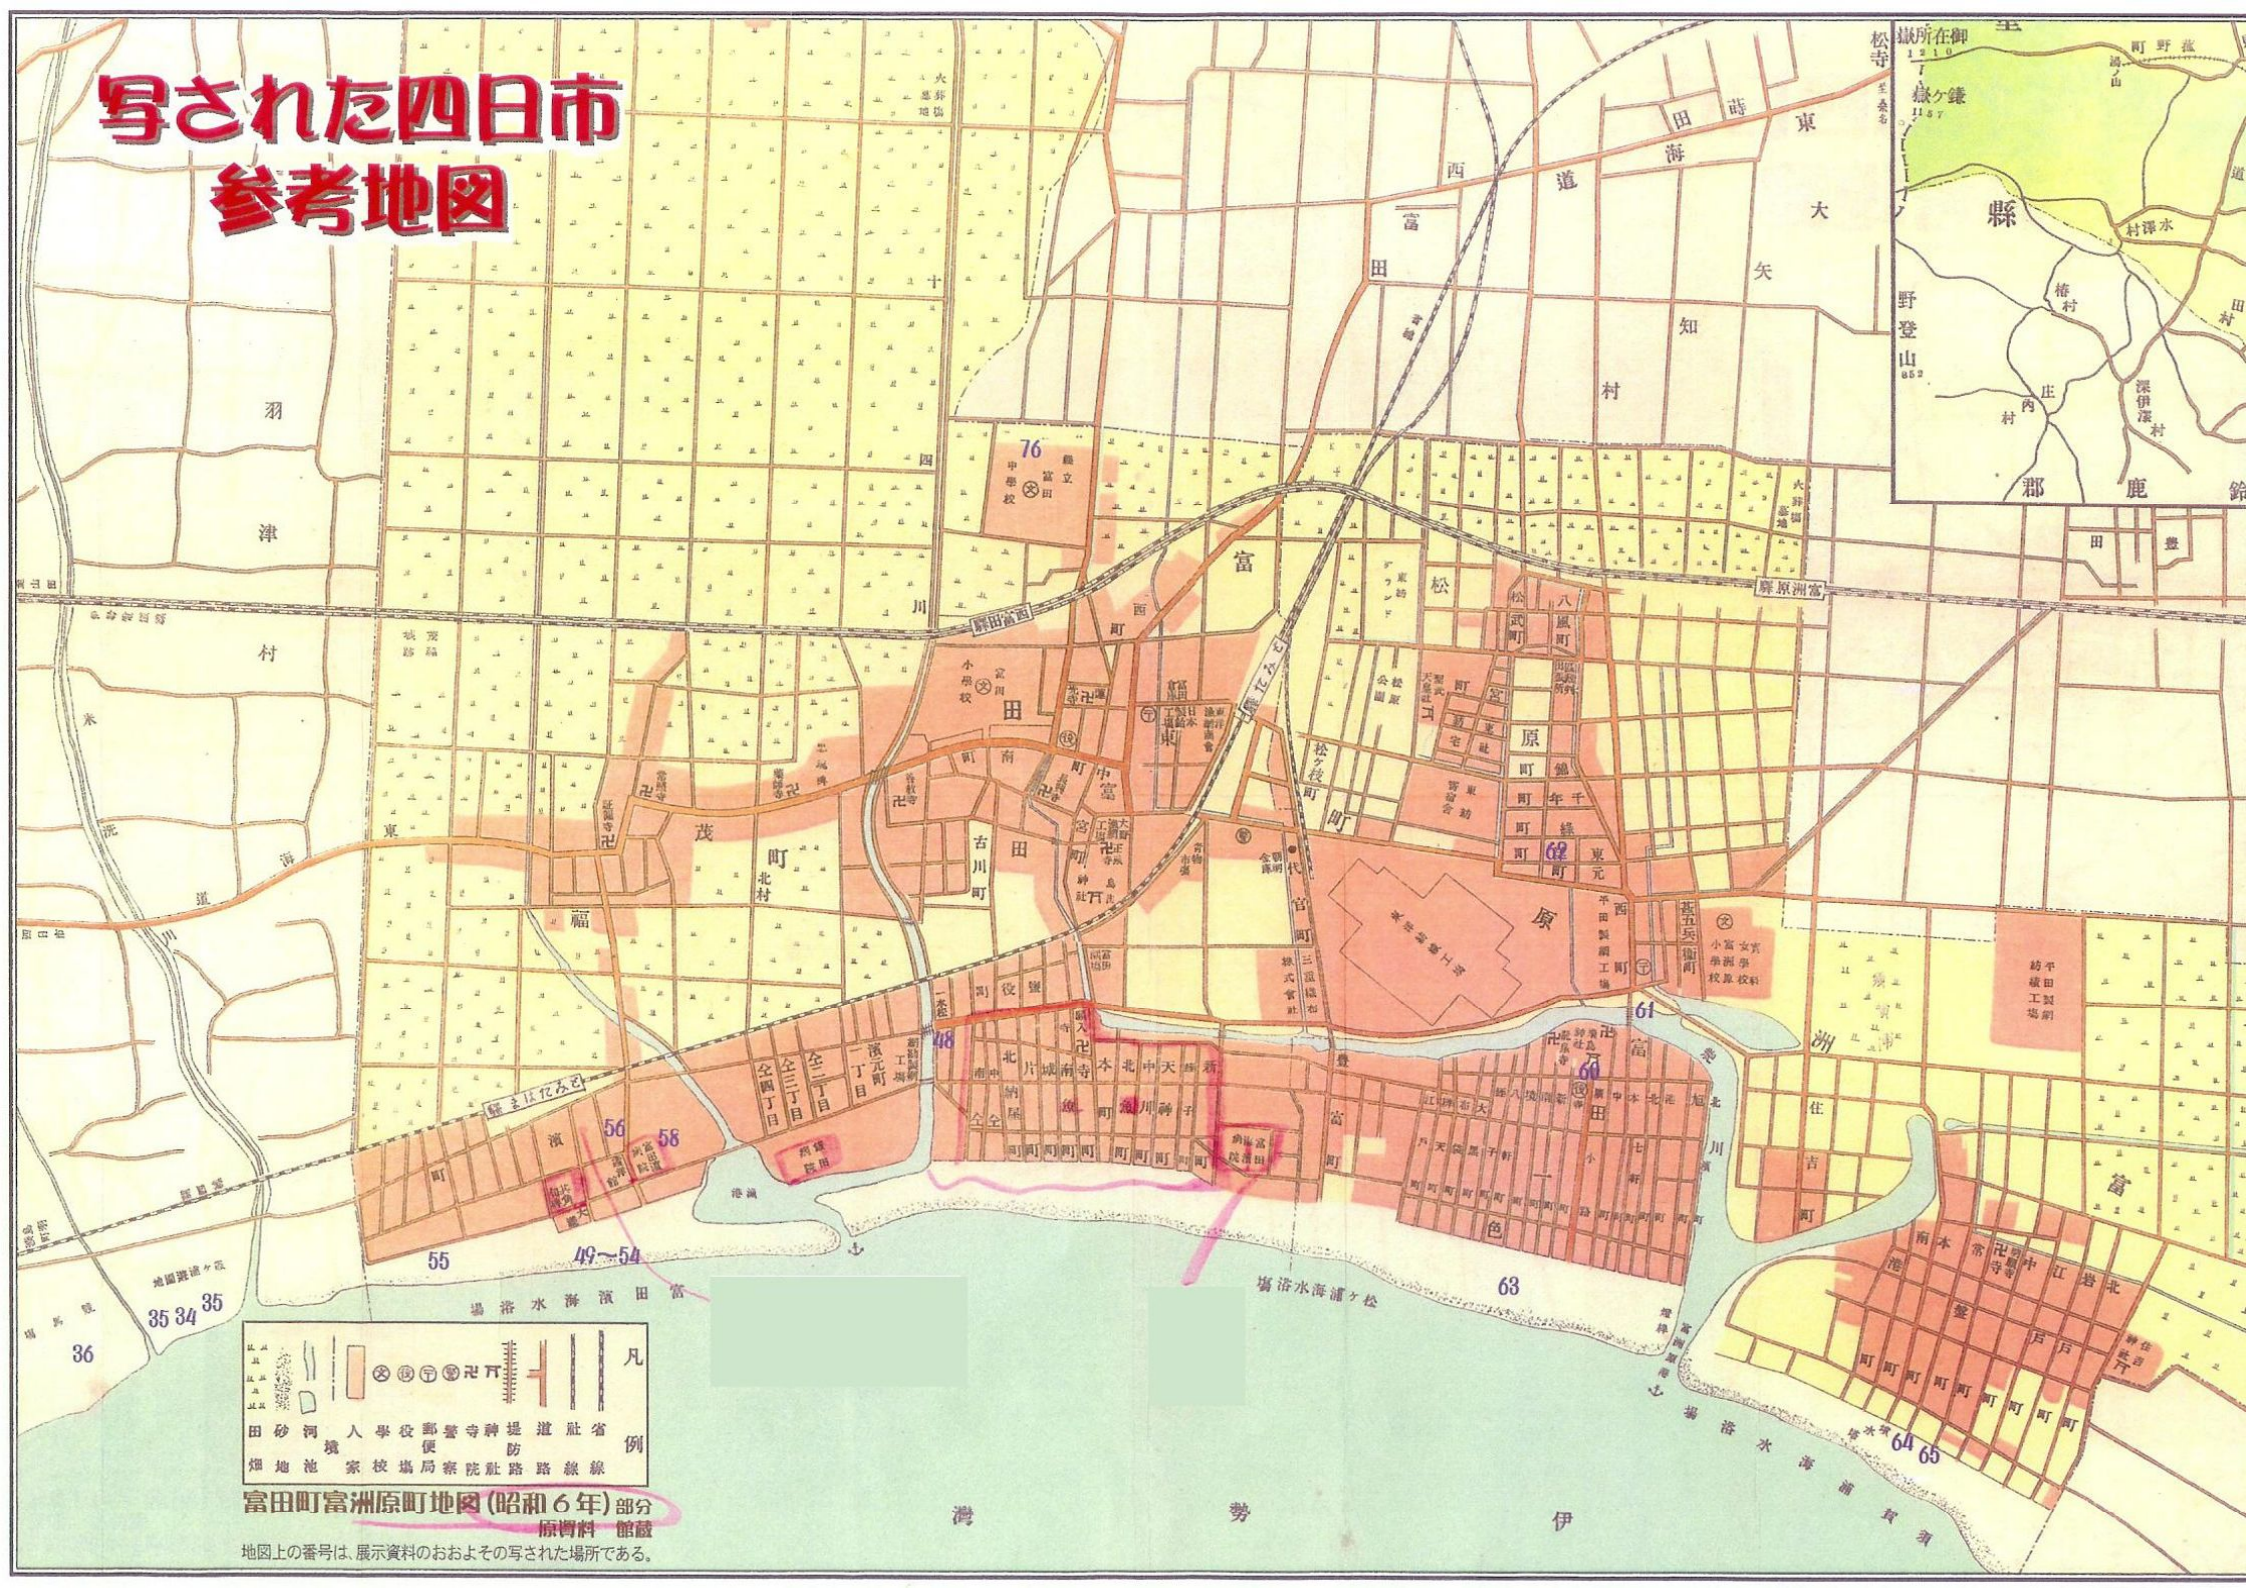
写された四日市
参考地図

富田町富洲原町地図（昭和６年）部分
原資料　館蔵

地図上の番号は、展示資料のおおよその写された場所である。

凡例
省線
社線
道路
堤防
神社
寺院
警察
郵便局
役場
学校
人家
河川
砂地
田畑

76
62
61
60
48
56
58
55
49〜54
63
35
34
35
36
64
65

羽津村
富田
茂福町
古川町
西町
東町
富
松原町
千年町
八風町
松ヶ枝町
三ツ谷町
西原町
富洲原
住吉町
天ヶ須賀
富田一色
知村
大矢知村
東海道
伊勢湾
富田浜海水浴場
霞ヶ浦海水浴場
富洲原駅
富田駅
鈴鹿郡
御在所岳
鎌ヶ岳
野登山
水沢村
椿村
庄内村
深伊沢村